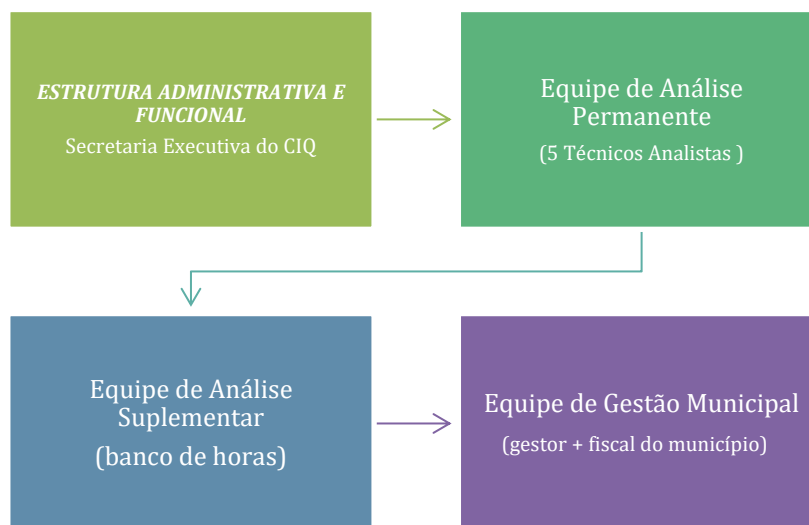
*ESTRUTURA ADMINISTRATIVA E FUNCIONAL*
Secretaria Executiva do CIQ

Equipe de Análise Permanente
(5 Técnicos Analistas )

Equipe de Análise Suplementar
(banco de horas)

Equipe de Gestão Municipal
(gestor + fiscal do município)